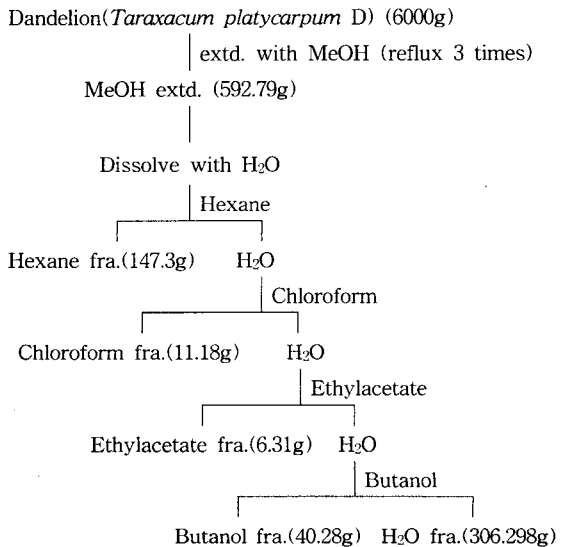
Dandelion(*Taraxacum platycarpum* D) (6000g)

extd. with MeOH (reflux 3 times)

MeOH extd. (592.79g)

Dissolve with $H_2O$

Hexane

Hexane fra.(147.3g) $H_2O$

Chloroform

Chloroform fra.(11.18g) $H_2O$

Ethylacetate

Ethylacetate fra.(6.31g) $H_2O$

Butanol

Butanol fra.(40.28g) $H_2O$ fra.(306.298g)